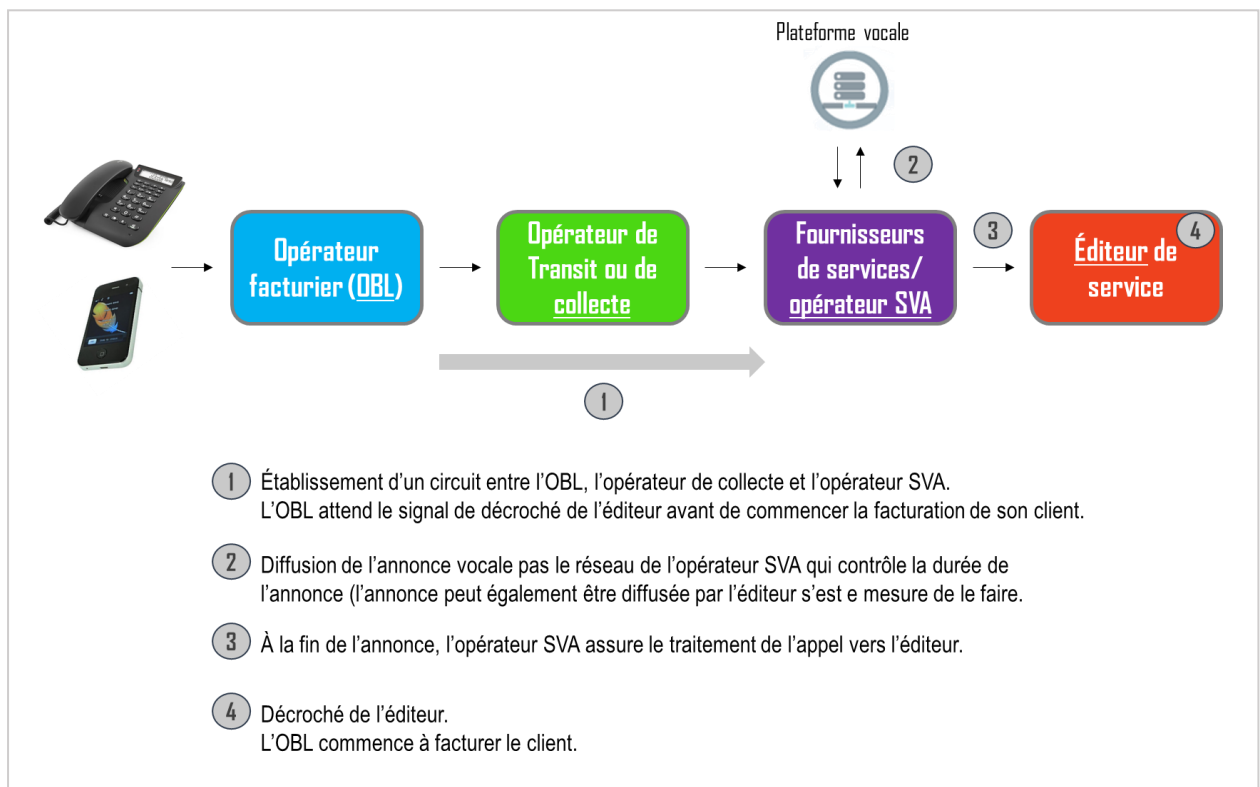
Plateforme vocale

2

Opérateur facturier (OBL)

Opérateur de Transit ou de collecte

Fournisseurs de services/ opérateur SVA

3

4

Éditeur de service

1

1 Établissement d'un circuit entre l'OBL, l'opérateur de collecte et l'opérateur SVA. L'OBL attend le signal de décroché de l'éditeur avant de commencer la facturation de son client.

2 Diffusion de l'annonce vocale pas le réseau de l'opérateur SVA qui contrôle la durée de l'annonce (l'annonce peut également être diffusée par l'éditeur s'est e mesure de le faire.

3 À la fin de l'annonce, l'opérateur SVA assure le traitement de l'appel vers l'éditeur.

4 Décroché de l'éditeur.
L'OBL commence à facturer le client.